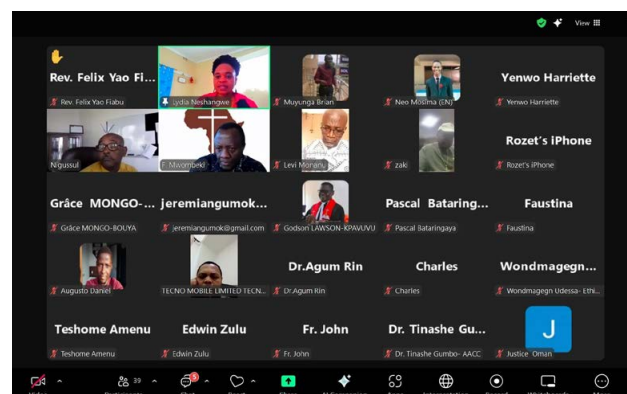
View

Rev. Felix Yao Fi...
Rev. Felix Yao Fiabu

Lydia Neshangwe

Muyunga Brian

Neo Mosima (EN)

Yenwo Harriette
Yenwo Harriette

Ngussul

F. Mwombeki

Levi Morianu

zaki

Rozet's iPhone
Rozet's iPhone

Grâce MONGO-...
Grâce MONGO-BOUYA

jeremiangumok...
jeremiangumok@gmail.com

Godson LAWSON-KPAVUVU

Pascal Bataring...
Pascal Bataringaya

Faustina
Faustina

Augusto Daniel

TECNO MOBILE LIMITED TECN...

Dr.Agum Rin
Dr.Agum Rin

Charles
Charles

Wondmagegn...
Wondmagegn Udessa- Ethi...

Teshome Amenu
Teshome Amenu

Edwin Zulu
Edwin Zulu

Fr. John
Fr. John

Dr. Tinashe Gu...
Dr. Tinashe Gumbo- AACC

J
Justice Oman

39